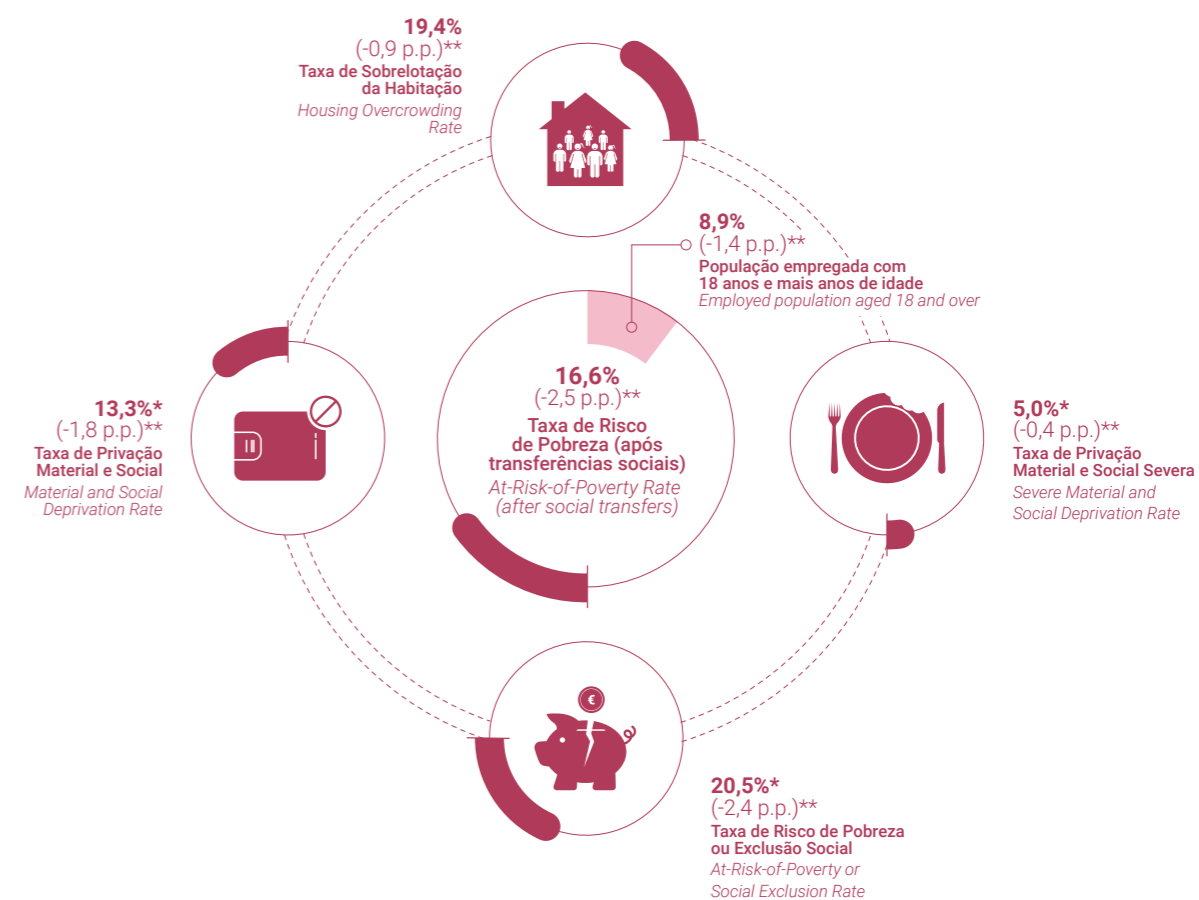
19,4%
(-0,9 p.p.)**
Taxa de Sobrelotação da Habitação
Housing Overcrowding Rate

8,9%
(-1,4 p.p.)**
População empregada com 18 anos e mais anos de idade
Employed population aged 18 and over

13,3%*
(-1,8 p.p.)**
Taxa de Privação Material e Social
Material and Social Deprivation Rate

16,6%
(-2,5 p.p.)**
Taxa de Risco de Pobreza (após transferências sociais)
At-Risk-of-Poverty Rate (after social transfers)

5,0%*
(-0,4 p.p.)**
Taxa de Privação Material e Social Severa
Severe Material and Social Deprivation Rate

€

20,5%*
(-2,4 p.p.)**
Taxa de Risco de Pobreza ou Exclusão Social
At-Risk-of-Poverty or Social Exclusion Rate